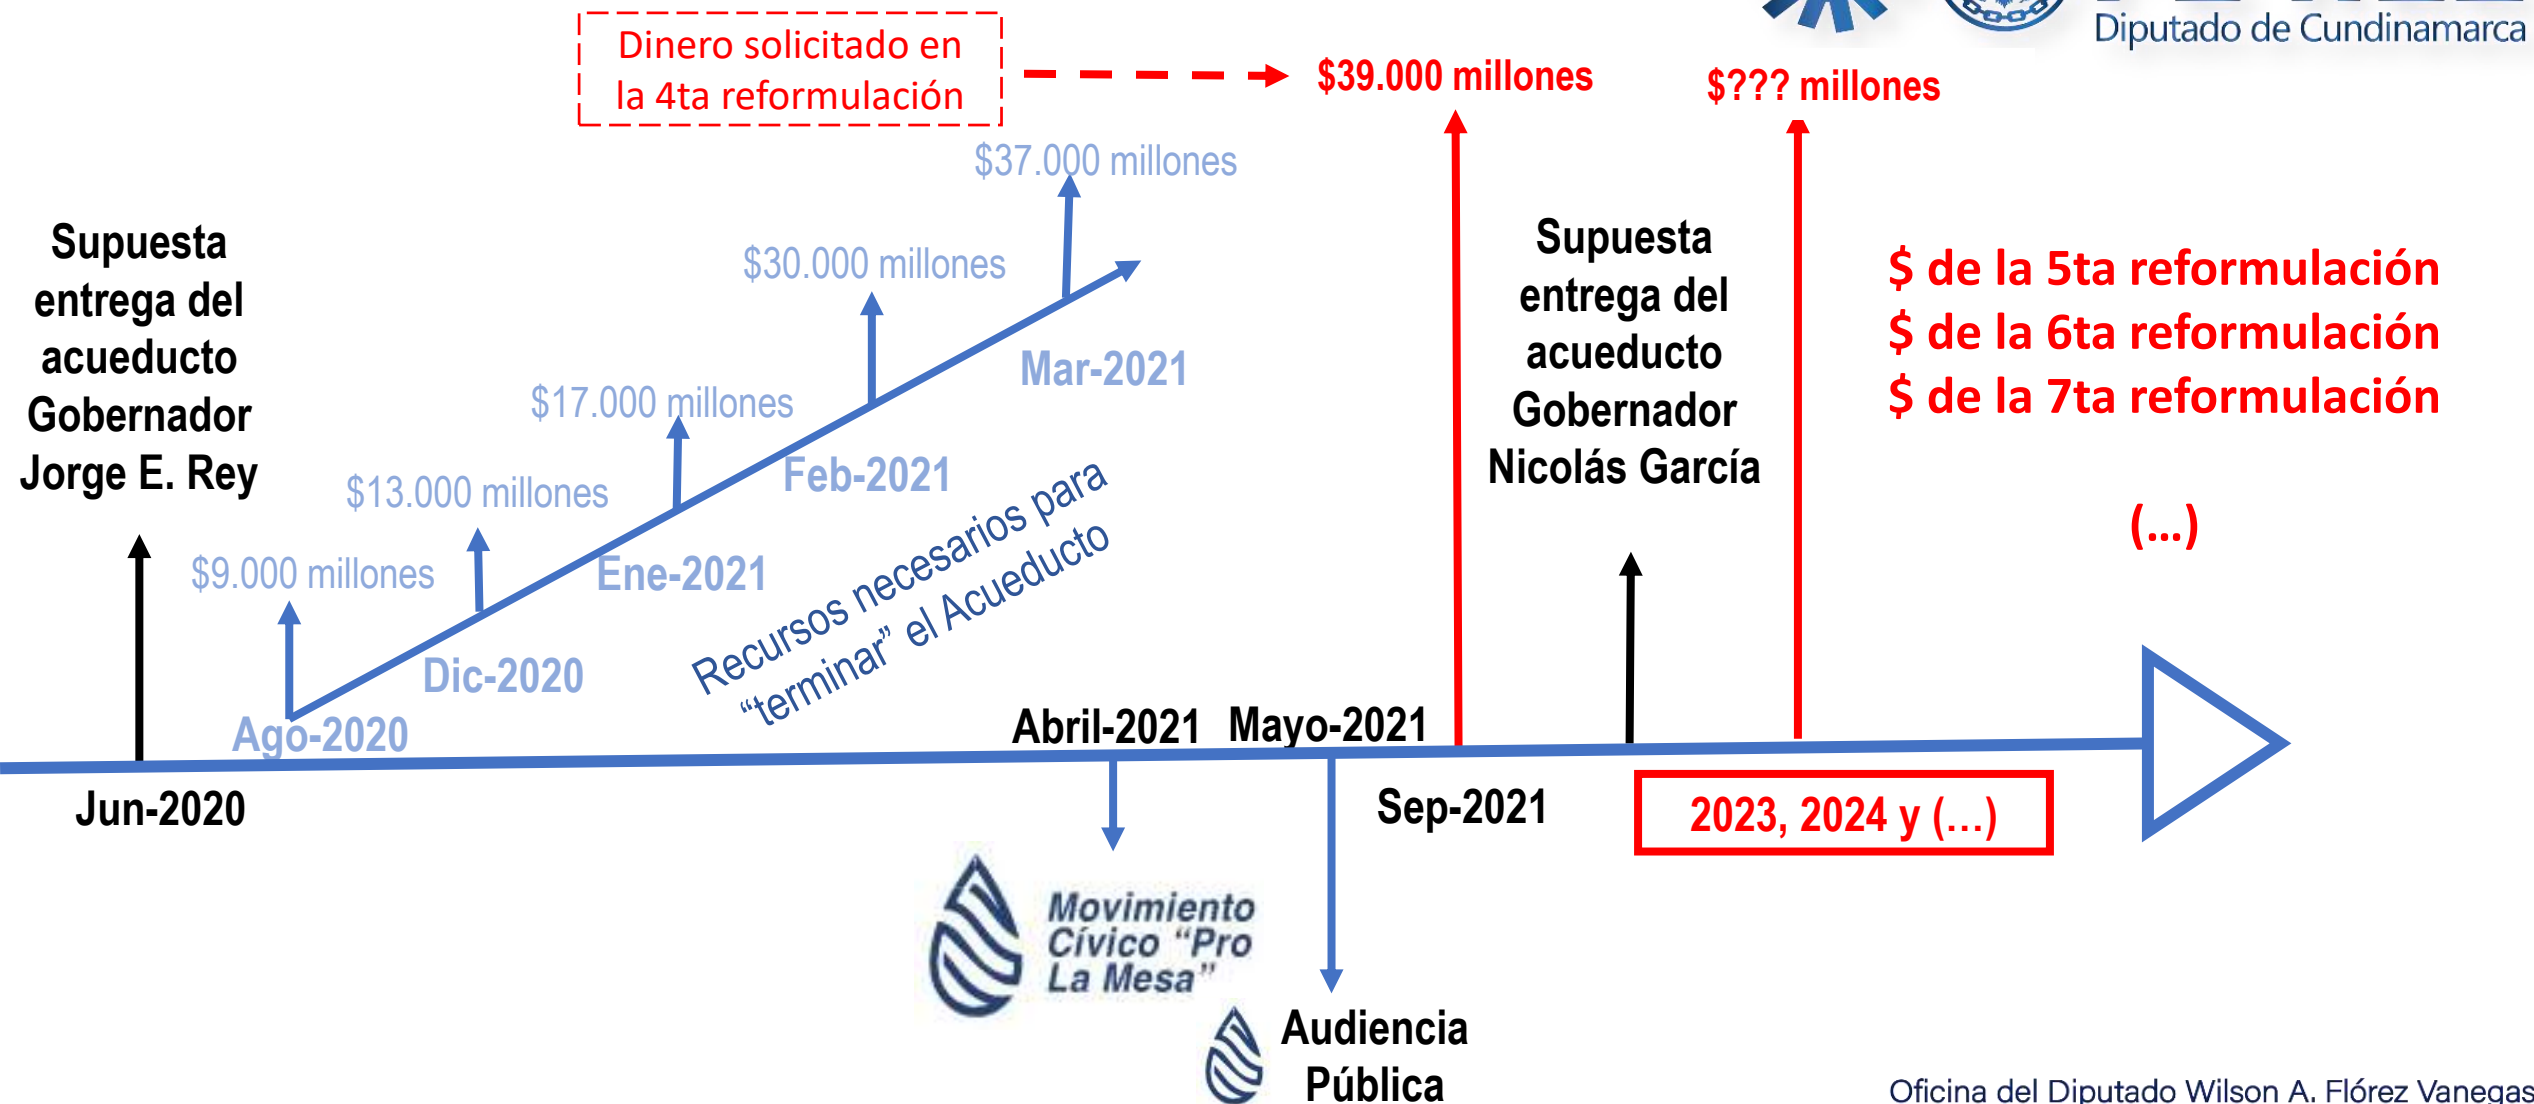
Diputado de Cundinamarca

Dinero solicitado en la 4ta reformulación

$39.000 millones

$??? millones

$37.000 millones

$30.000 millones

Supuesta entrega del acueducto Gobernador Jorge E. Rey

$17.000 millones

Mar-2021

$13.000 millones

Feb-2021

$9.000 millones

Ene-2021

Dic-2020

Ago-2020

Recursos necesarios para "terminar" el Acueducto

Supuesta entrega del acueducto Gobernador Nicolás García

$ de la 5ta reformulación
$ de la 6ta reformulación
$ de la 7ta reformulación

(...)

Abril-2021

Mayo-2021

Jun-2020

Sep-2021

2023, 2024 y (...)

Movimiento Cívico "Pro La Mesa"

Audiencia Pública

Oficina del Diputado Wilson A. Flórez Vanegas